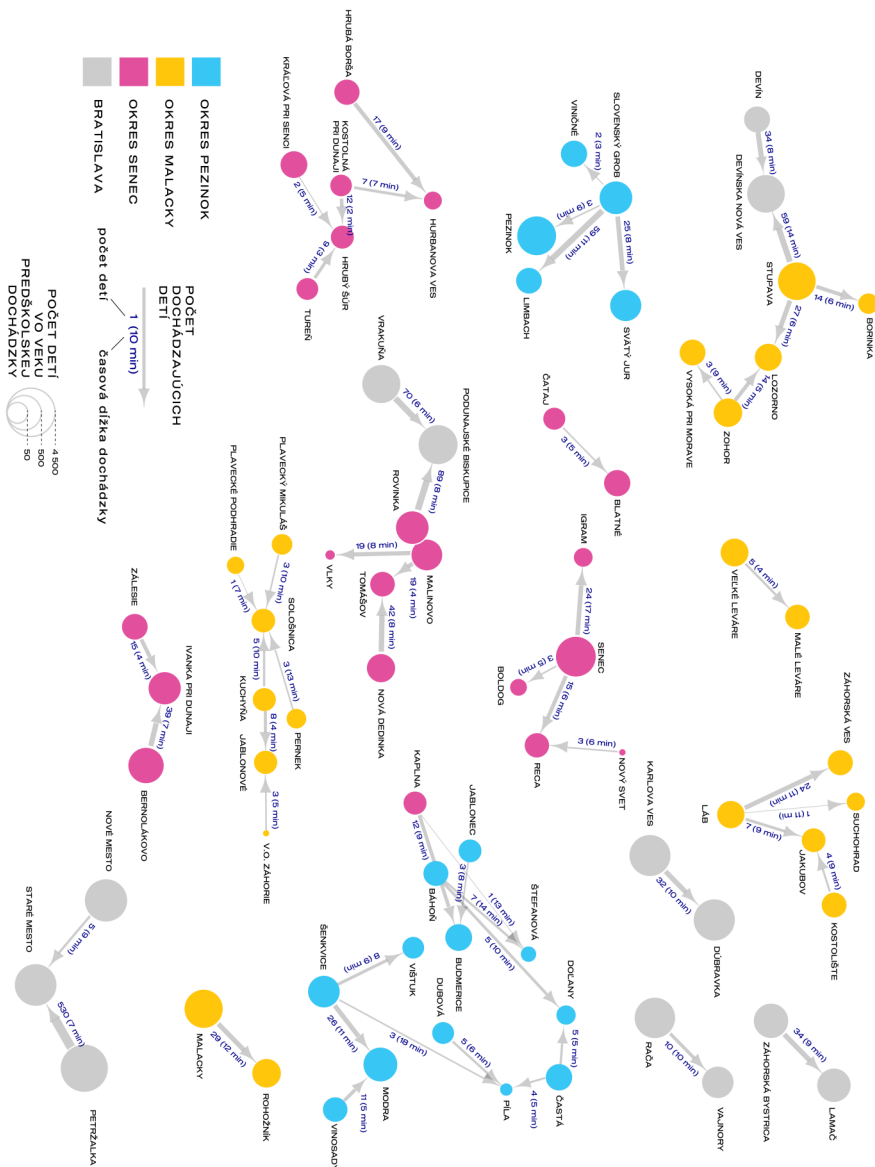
OKRES PEZINOK
OKRES MALACKY
OKRES SENEC
BRATISLAVA

POČET DOCHÁDZAJÚCICH DETÍ
1 (10 min)
počet detí
časová dĺžka dochádzky

POČET DETÍ VO VEKU PREDŠKOLSKEJ DOCHÁDZKY
4 500
500
50

DEVÍN
34 (8 min)
DEVÍNSKA NOVÁ VES
59 (14 min)
STUPAVA
14 (6 min)
BORINKA
27 (6 min)
LOZORNO
14 (5 min)
ZOHOR
3 (9 min)
VYSOKÁ PRI MORAVE

SLOVENSKÝ GROB
VINIČNÉ
2 (3 min)
3 (6 min)
PEZINOK
59 (11 min)
LIMBACH
25 (8 min)
SVÄTÝ JUR

HRUBÁ BORŠA
17 (9 min)
HURBANOVA VES
KRÁĽOVÁ PRI SENCI
KOSTOLNÁ PRI DUNAJI
7 (7 min)
2 (5 min)
12 (2 min)
HRUBÝ ŠÚR
6 (2 min)
TUREŇ

ČATAJ
3 (5 min)
BLATNÉ

VRAKUŇA
70 (6 min)
PODUNAJSKÉ BISKUPICE
89 (8 min)
ROVINKA
19 (8 min)
VLKY
MALINOVO
19 (4 min)
TOMÁŠOV
42 (8 min)
NOVÁ DEDINKA

IGRAM
24 (17 min)
SENEC
3 (5 min)
BOLDOG
15 (6 min)
RECA
3 (6 min)
NOVÝ SVET

VEĽKÉ LEVÁRE
5 (4 min)
MALÉ LEVÁRE

ZÁHORSKÁ VES
24 (11 min)
SUCHOHRAD
1 (11 min)
LÁB
7 (9 min)
JAKUBOV
4 (9 min)
KOSTOLIŠTE

PLAVECKÝ MIKULÁŠ
PLAVECKÉ PODHRADIE
3 (10 min)
1 (7 min)
SOLOŠNICA
3 (13 min)
PERNEK
5 (10 min)
KUCHYŇA
8 (4 min)
JABLONOVÉ
3 (5 min)
V.O. ZÁHORIE

ZÁLESIE
15 (4 min)
IVANKA PRI DUNAJI
39 (7 min)
BERNOLÁKOVO

KAPLNA
12 (9 min)
JABLONEC
3 (8 min)
BAHOŇ
1 (13 min)
7 (14 min)
ŠTEFANOVÁ
5 (10 min)
BUDMERICE
DOLANY
5 (5 min)
ČASTÁ
4 (5 min)
PÍLA
DUBOVÁ
5 (6 min)

KARLOVA VES
32 (10 min)
DÚBRAVKA

ŠENKVICE
8 (6 min)
VIŠTUK
26 (11 min)
3 (18 min)
MODRA
11 (5 min)
VINOSADY

RAČA
10 (10 min)
VAJNORY
ZÁHORSKÁ BYSTRICA
34 (9 min)
LAMAČ

MALACKY
29 (12 min)
ROHOŽNÍK

NOVÉ MESTO
5 (8 min)
STARÉ MESTO
530 (7 min)
PETRŽALKA